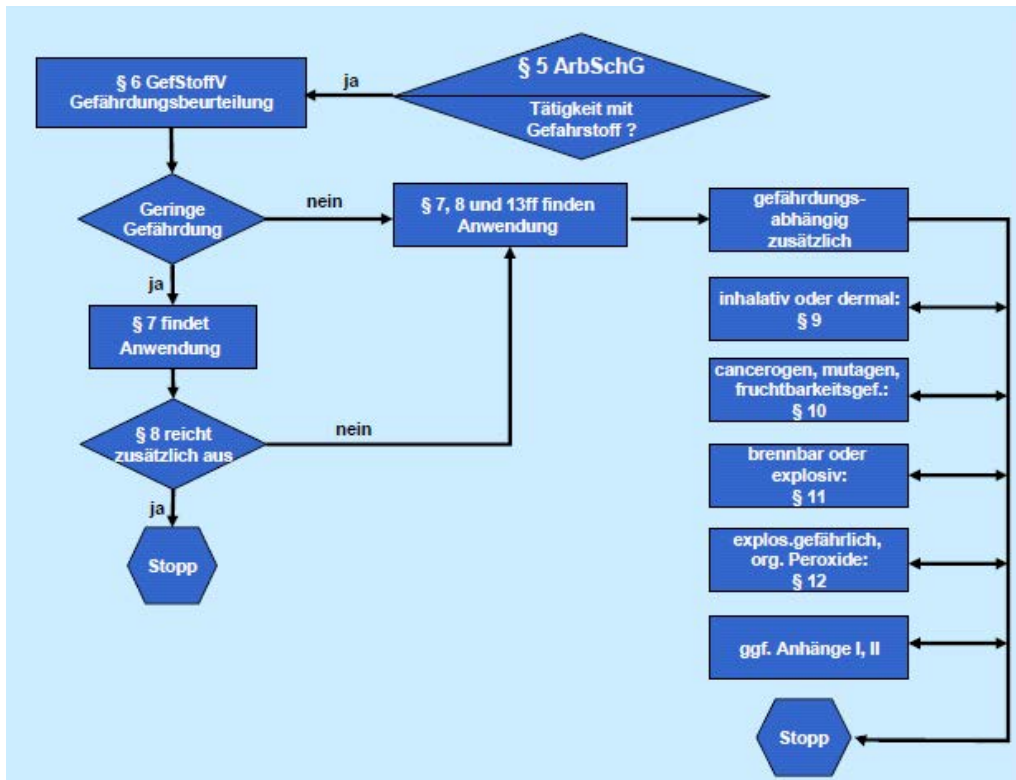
§ 5 ArbSchG
Tätigkeit mit Gefahrstoff ?

ja

§ 6 GefStoffV
Gefährdungsbeurteilung

Geringe Gefährdung

nein

§ 7, 8 und 13ff finden Anwendung

gefährdungsabhängig zusätzlich

ja

§ 7 findet Anwendung

inhalativ oder dermal:
§ 9

cancerogen, mutagen, fruchtbarkeitsgef.:
§ 10

§ 8 reicht zusätzlich aus

nein

ja

Stopp

brennbar oder explosiv:
§ 11

explos.gefährlich, org. Peroxide:
§ 12

ggf. Anhänge I, II

Stopp